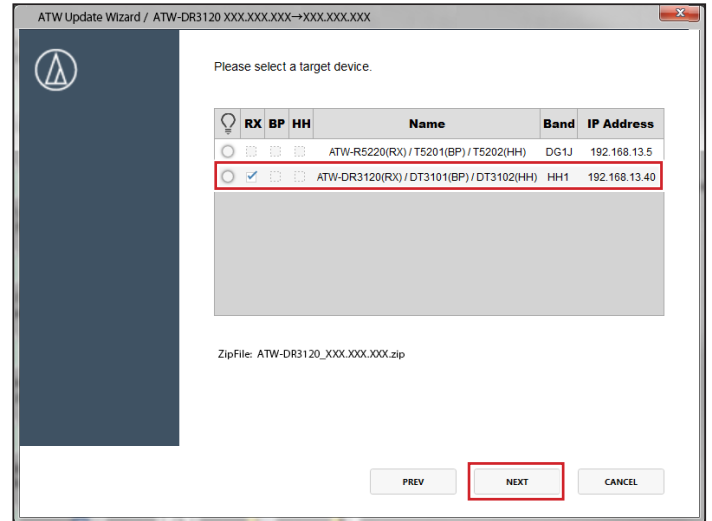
ATW Update Wizard / ATW-DR3120 XXX.XXX.XXX→XXX.XXX.XXX

Please select a target device.

| | RX | BP | HH | Name | Band | IP Address |
|---|---|---|---|---|---|---|
| | | | | ATW-R5220(RX) / T5201(BP) / T5202(HH) | DG1J | 192.168.13.5 |
| | ✓ | | | ATW-DR3120(RX) / DT3101(BP) / DT3102(HH) | HH1 | 192.168.13.40 |

ZipFile: ATW-DR3120_XXX.XXX.XXX.zip

PREV

NEXT

CANCEL